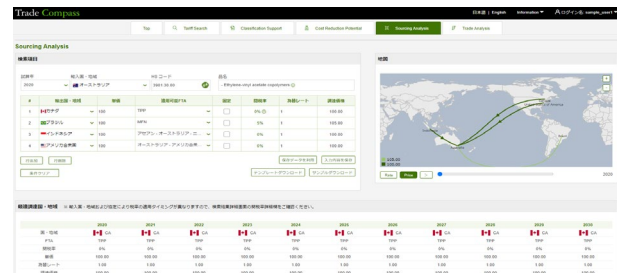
Trade Compass

日本語 | English Information ▼ ログイン名: sample_user1 ▼

Top Tariff Search Classification Support Cost Reduction Potential Sourcing Analysis Trade Analysis

Sourcing Analysis

検索項目

試算年 2020
輸入国・地域 オーストラリア
HS コード 3901.30.00
品名 - Ethylene-vinyl acetate copolymers

| # | 輸出国・地域 | 物量 | 適用可能FTA | 固定 | 関税率 | 為替レート | 調達価格 |
|---|---|---|---|---|---|---|---|
| 1 | カナダ | 100 | TPP | | 0% | 1 | 100.00 |
| 2 | ブラジル | 100 | MFN | | 5% | 1 | 100.00 |
| 3 | インドネシア | 100 | アセアン・オーストラリア・ニ... | | 0% | 1 | 100.00 |
| 4 | アメリカ合衆国 | 100 | オーストラリア・アメリカ合衆... | | 0% | 1 | 100.00 |

行追加 行削除 保存データを利用 入力内容を保存 条件クリア テンプレートダウンロード サンプルダウンロード

地図

Pause Play 2020

経過調達国・地域 ※ 輸入国・地域および協定により税率の適用タイミングが異なりますので、検索結果詳細画面の関税削減情報をご確認ください。

| | 2020 | 2021 | 2022 | 2023 | 2024 | 2025 | 2026 | 2027 | 2028 | 2029 | 2030 |
|---|---|---|---|---|---|---|---|---|---|---|---|
| 国・地域 | CA | CA | CA | CA | CA | CA | CA | CA | CA | CA | CA |
| FTA | TPP | TPP | TPP | TPP | TPP | TPP | TPP | TPP | TPP | TPP | TPP |
| 関税率 | 0% | 0% | 0% | 0% | 0% | 0% | 0% | 0% | 0% | 0% | 0% |
| 物量 | 100.00 | 100.00 | 100.00 | 100.00 | 100.00 | 100.00 | 100.00 | 100.00 | 100.00 | 100.00 | 100.00 |
| 為替レート | 1.00 | 1.00 | 1.00 | 1.00 | 1.00 | 1.00 | 1.00 | 1.00 | 1.00 | 1.00 | 1.00 |
| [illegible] | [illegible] | | | | | | | | | | |